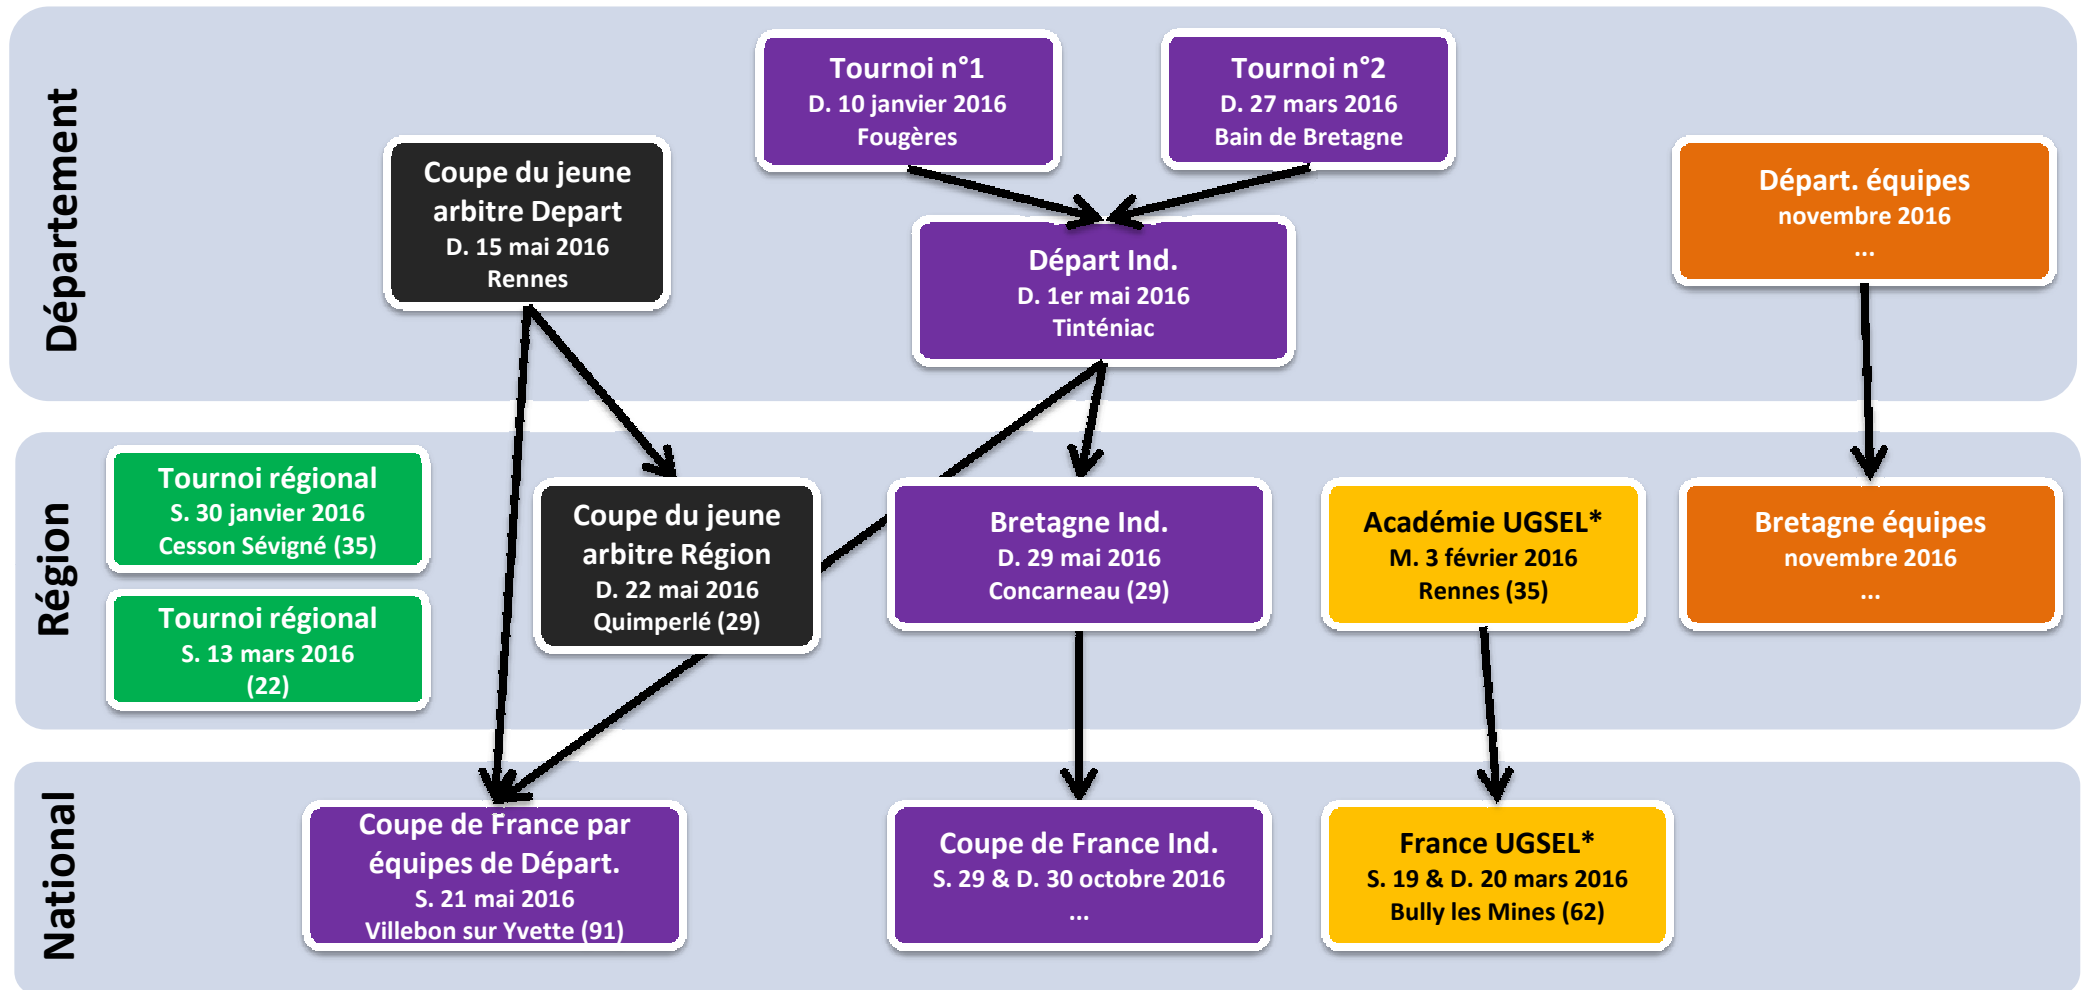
Département

Tournoi n°1
D. 10 janvier 2016
Fougères

Tournoi n°2
D. 27 mars 2016
Bain de Bretagne

Coupe du jeune arbitre Depart
D. 15 mai 2016
Rennes

Départ Ind.
D. 1er mai 2016
Tinténiac

Départ. équipes
novembre 2016
...

Région

Tournoi régional
S. 30 janvier 2016
Cesson Sévigné (35)

Tournoi régional
S. 13 mars 2016
(22)

Coupe du jeune arbitre Région
D. 22 mai 2016
Quimperlé (29)

Bretagne Ind.
D. 29 mai 2016
Concarneau (29)

Académie UGSEL*
M. 3 février 2016
Rennes (35)

Bretagne équipes
novembre 2016
...

National

Coupe de France par équipes de Départ.
S. 21 mai 2016
Villebon sur Yvette (91)

Coupe de France Ind.
S. 29 & D. 30 octobre 2016
...

France UGSEL*
S. 19 & D. 20 mars 2016
Bully les Mines (62)